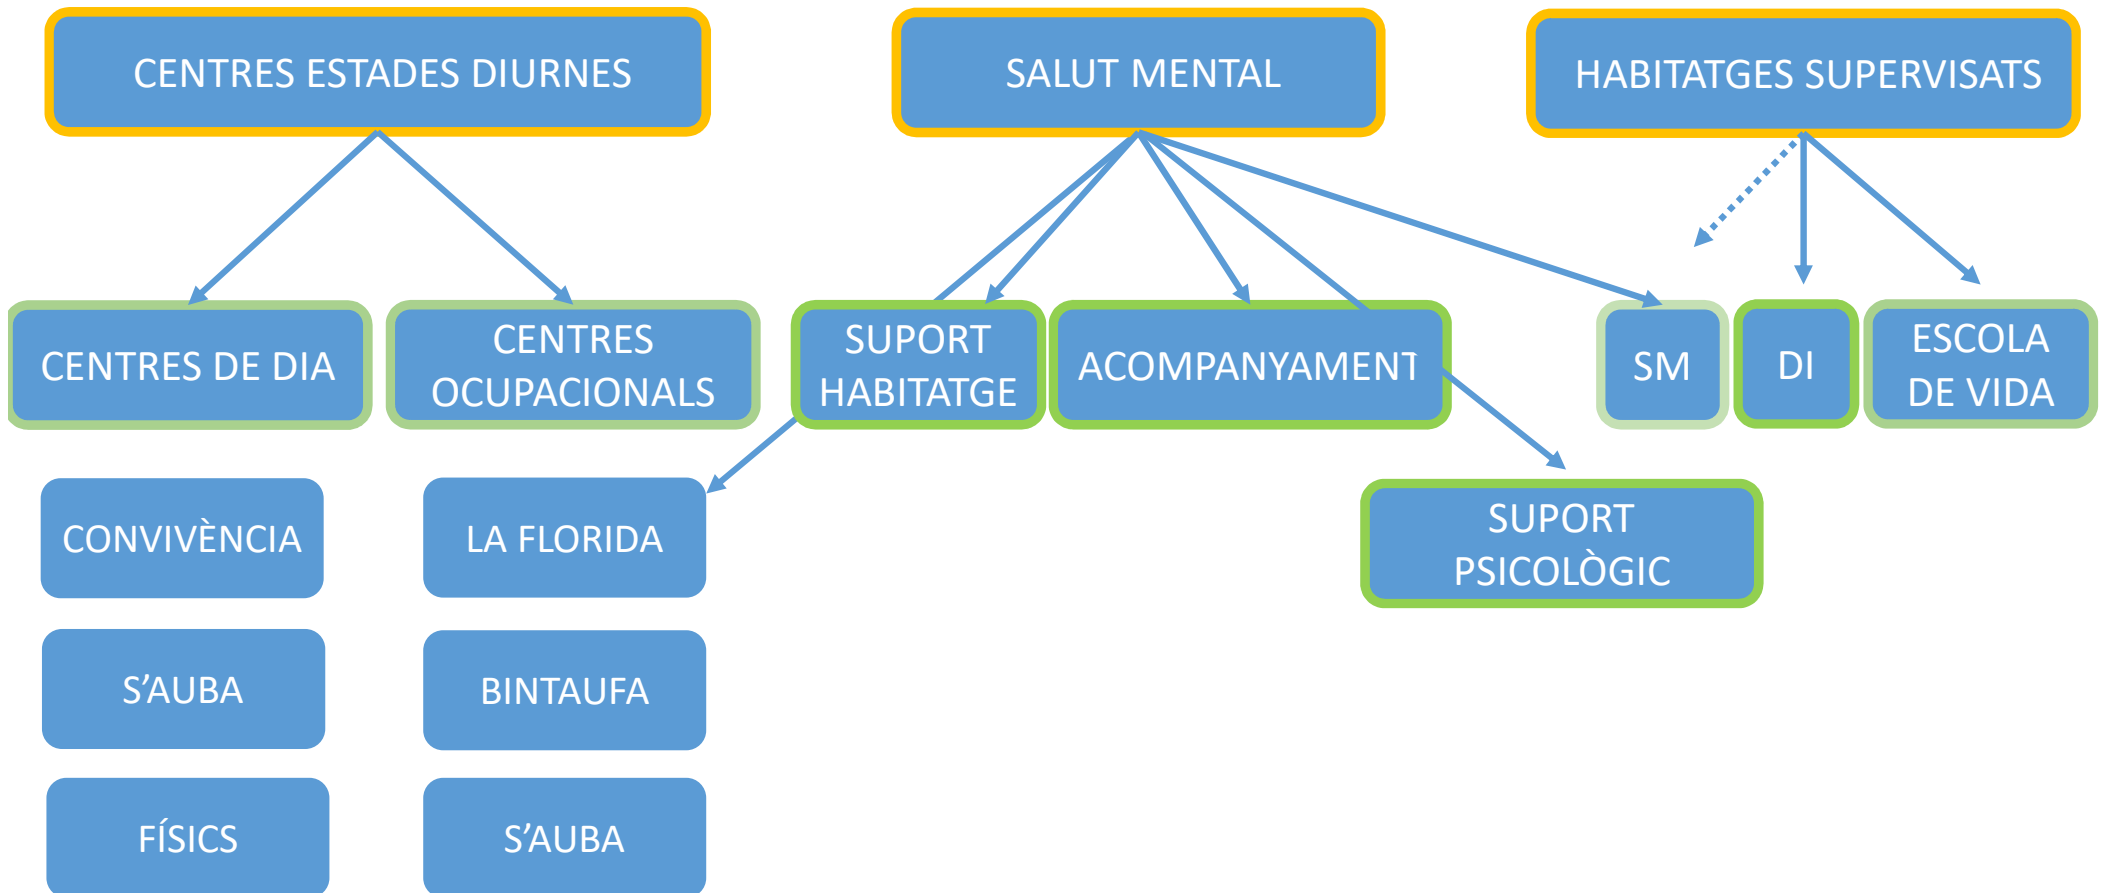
CENTRES ESTADES DIURNES

SALUT MENTAL

HABITATGES SUPERVISATS

CENTRES DE DIA

CENTRES OCUPACIONALS

SUPORT HABITATGE

ACOMPANYAMENT

SM

DI

ESCOLA DE VIDA

CONVIVÈNCIA

LA FLORIDA

SUPORT PSICOLÒGIC

S'AUBA

BINTAUFA

FÍSICS

S'AUBA